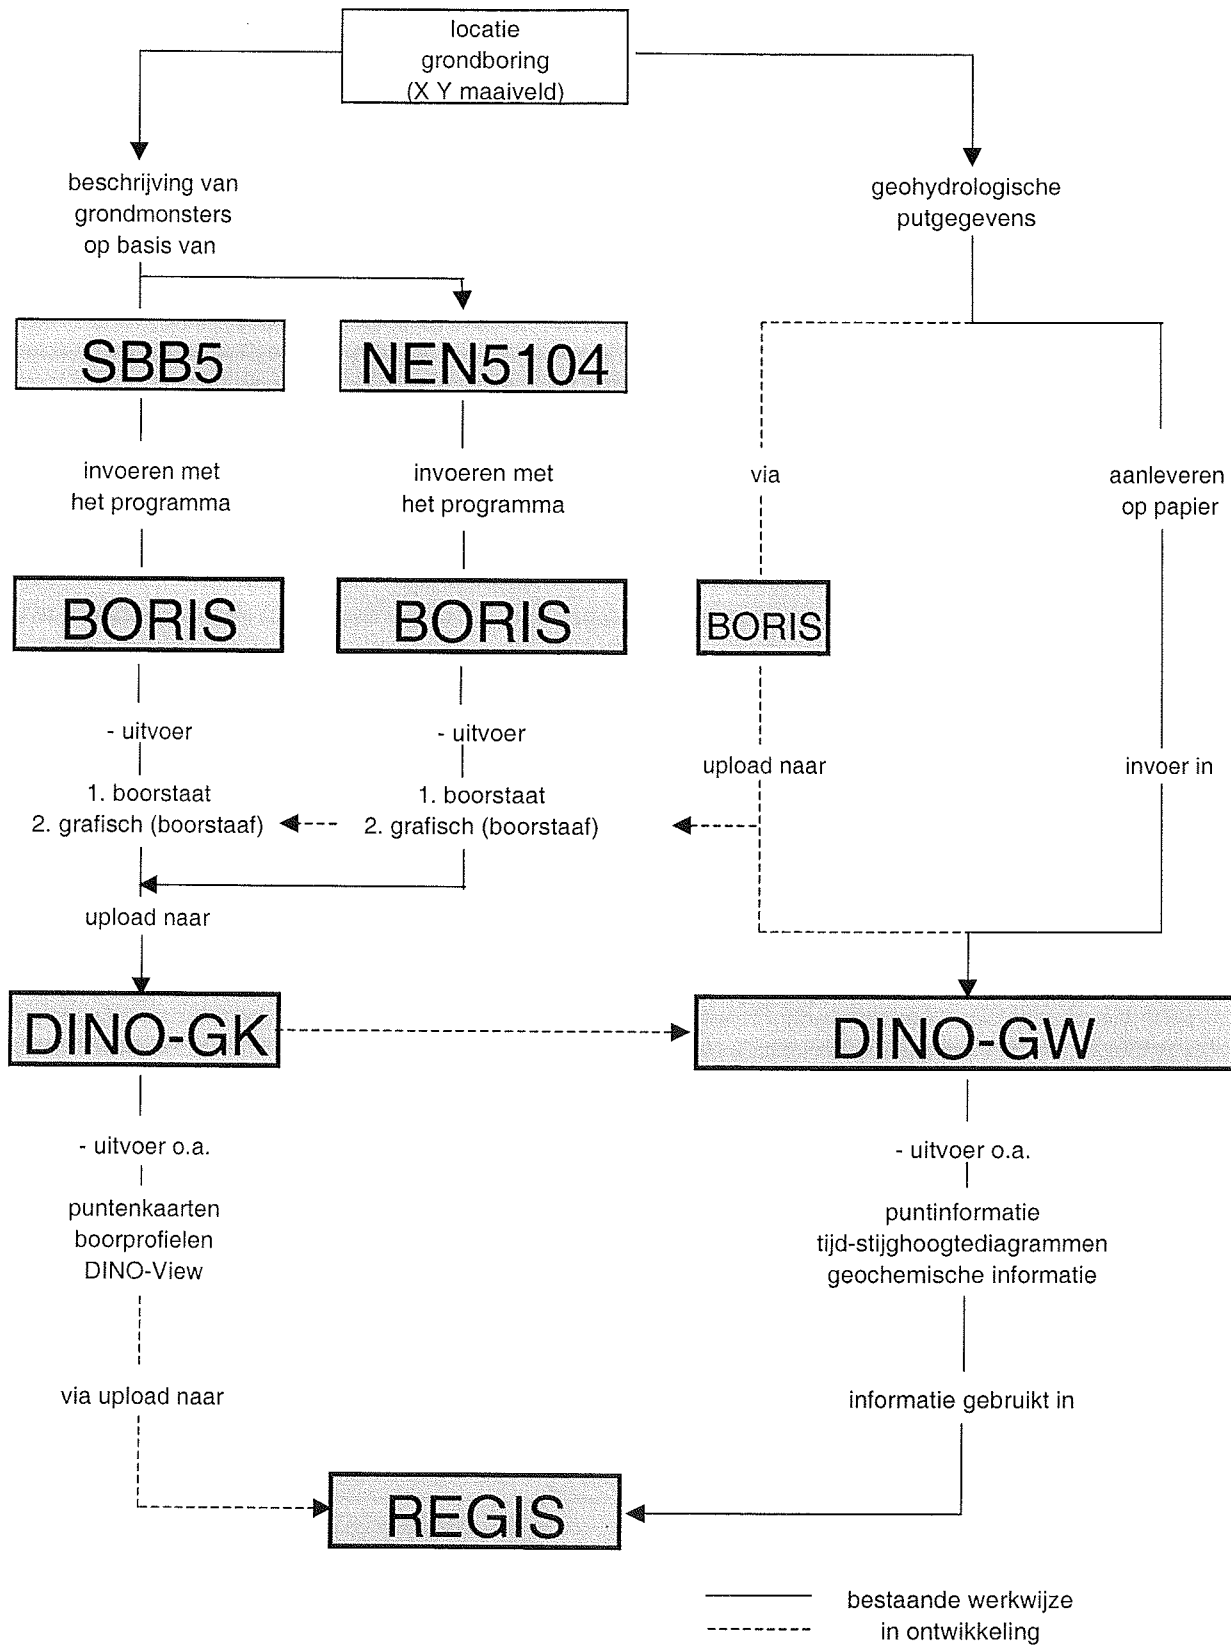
locatie grondboring (X Y maaiveld)

beschrijving van grondmonsters op basis van

geohydrologische putgegevens

SBB5

NEN5104

invoeren met het programma

invoeren met het programma

via

aanleveren op papier

BORIS

BORIS

BORIS

- uitvoer

- uitvoer

1. boorstaat
2. grafisch (boorstaaf)

1. boorstaat
2. grafisch (boorstaaf)

upload naar

invoer in

upload naar

DINO-GK

DINO-GW

- uitvoer o.a.

puntenkaarten
boorprofielen
DINO-View

- uitvoer o.a.

puntinformatie
tijd-stijghoogtediagrammen
geochemische informatie

via upload naar

informatie gebruikt in

REGIS

bestaande werkwijze
in ontwikkeling